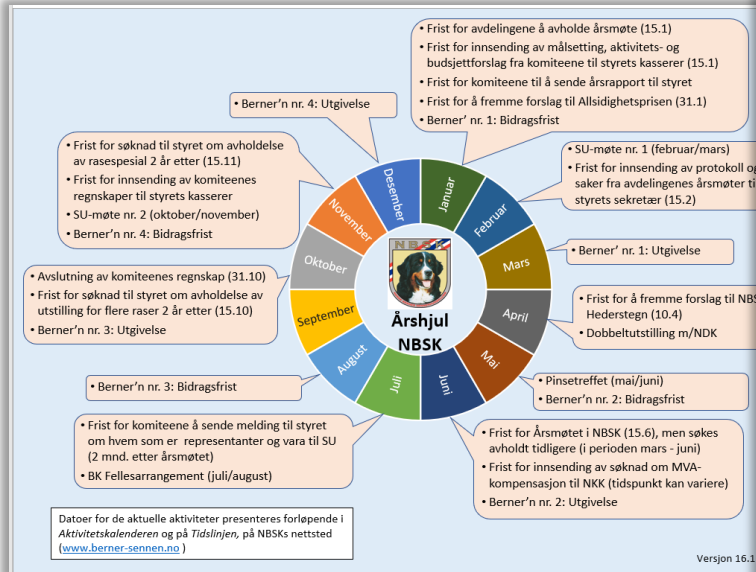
Frist for avdelingene å avholde årsmøte (15.1)
Frist for innsending av målsetting, aktivitets- og budsjettforslag fra komiteene til styrets kasserer (15.1)
Frist for komiteene til å sende årsrapport til styret
Frist for å fremme forslag til Allsidighetsprisen (31.1)
Berner' nr. 1: Bidragsfrist

SU-møte nr. 1 (februar/mars)
Frist for innsending av protokoll og saker fra avdelingenes årsmøter til styrets sekretær (15.2)

Berner' nr. 1: Utgivelse

Frist for å fremme forslag til NBS Hederstegn (10.4)
Dobbeltutstilling m/NDK

Pinsetreffet (mai/juni)
Berner'n nr. 2: Bidragsfrist

Frist for Årsmøtet i NBSK (15.6), men søkes avholdt tidligere (i perioden mars - juni)
Frist for innsending av søknad om MVA-kompensasjon til NKK (tidspunkt kan variere)
Berner'n nr. 2: Utgivelse

Frist for komiteene å sende melding til styret om hvem som er representanter og vara til SU (2 mnd. etter årsmøtet)
BK Fellesarrangement (juli/august)

Berner'n nr. 3: Bidragsfrist

Avslutning av komiteenes regnskap (31.10)
Frist for søknad til styret om avholdelse av utstilling for flere raser 2 år etter (15.10)
Berner'n nr. 3: Utgivelse

Frist for søknad til styret om avholdelse av rasespesial 2 år etter (15.11)
Frist for innsending av komiteenes regnskaper til styrets kasserer
SU-møte nr. 2 (oktober/november)
Berner'n nr. 4: Bidragsfrist

Berner'n nr. 4: Utgivelse

Januar
Februar
Mars
April
Mai
Juni
Juli
August
September
Oktober
November
Desember

NBSK
Årshjul NBSK

Datoer for de aktuelle aktiviteter presenteres forløpende i *Aktivitetskalenderen* og på *Tidslinjen*, på NBSKs nettsted (www.berner-sennen.no )

Versjon 16.1